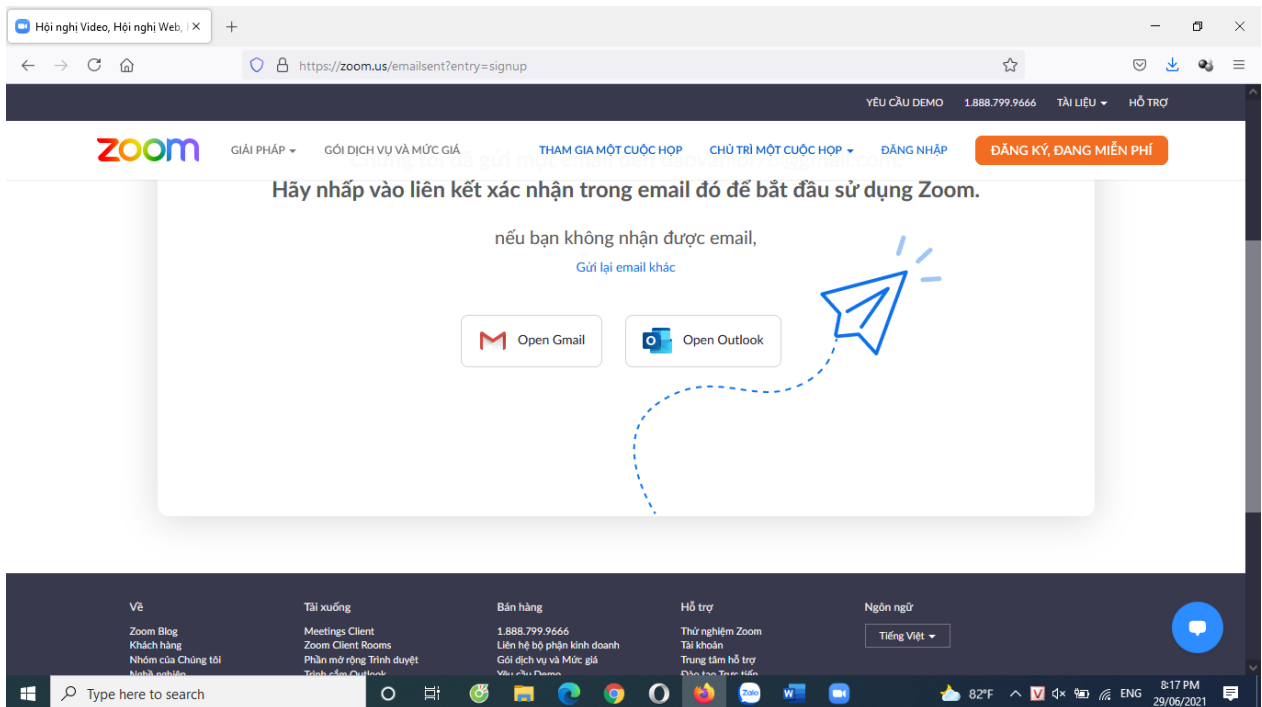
Hội nghị Video, Hội nghị Web, | ×

https://zoom.us/emailsent?entry=signup

YÊU CẦU DEMO 1.888.799.9666 TÀI LIỆU HỖ TRỢ

zoom GIẢI PHÁP GÓI DỊCH VỤ VÀ MỨC GIÁ THAM GIA MỘT CUỘC HỌP CHỦ TRÌ MỘT CUỘC HỌP ĐĂNG NHẬP ĐĂNG KÝ, ĐANG MIỄN PHÍ

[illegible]

Hãy nhấp vào liên kết xác nhận trong email đó để bắt đầu sử dụng Zoom.

nếu bạn không nhận được email,

Gửi lại email khác

Open Gmail

Open Outlook

Về
Zoom Blog
Khách hàng
Nhóm của Chúng tôi
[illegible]

Tải xuống
Meetings Client
Zoom Client Rooms
Phần mở rộng Trình duyệt
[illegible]

Bán hàng
1.888.799.9666
Liên hệ bộ phận kinh doanh
Gói dịch vụ và Mức giá
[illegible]

Hỗ trợ
Thử nghiệm Zoom
Tài khoản
Trung tâm hỗ trợ
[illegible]

Ngôn ngữ
Tiếng Việt

Type here to search

82°F ENG 8:17 PM 29/06/2021